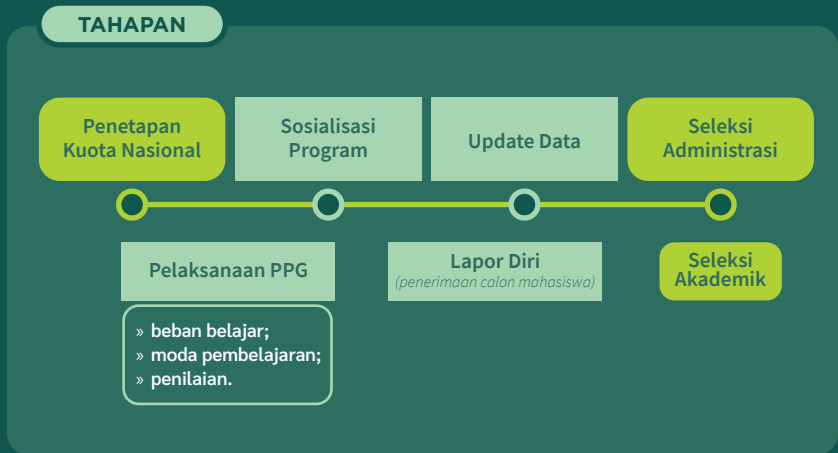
TAHAPAN

Penetapan Kuota Nasional

Sosialisasi Program

Update Data

Seleksi Administrasi

Pelaksanaan PPG

» beban belajar;
» moda pembelajaran;
» penilaian.

Lapor Diri
(penerimaan calon mahasiswa)

Seleksi Akademik